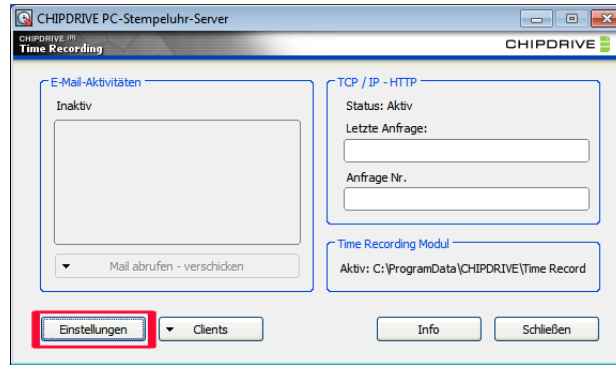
CHIPDRIVE PC-Stempeluhr-Server

CHIPDRIVE (R)
Time Recording

CHIPDRIVE

E-Mail-Aktivitäten

Inaktiv

Mail abrufen - verschicken

TCP / IP - HTTP

Status: Aktiv

Letzte Anfrage:

Anfrage Nr.

Time Recording Modul

Aktiv: C:\ProgramData\CHIPDRIVE\Time Record

Einstellungen

Clients

Info

Schließen